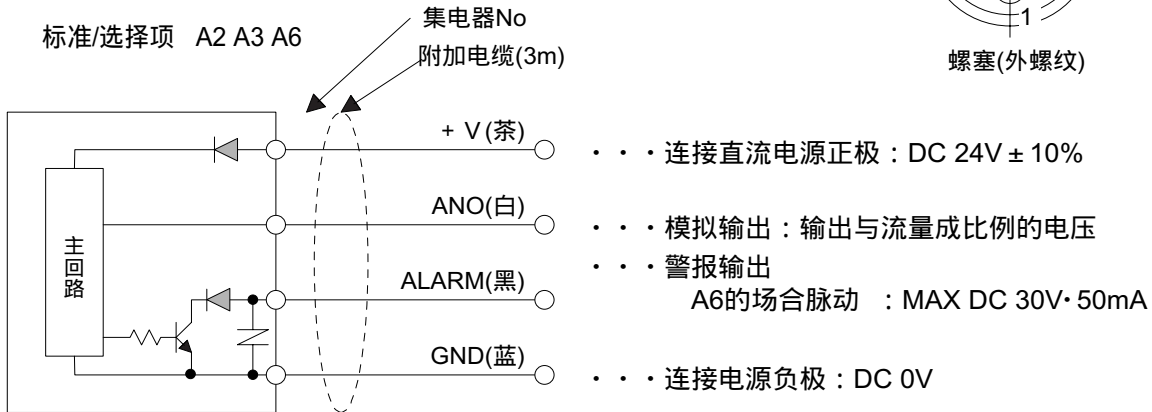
标准/选择项 A2 A3 A6

集电器No

附加电缆(3m)

1

螺塞(外螺纹)

主回路

+ V(茶)

・・・连接直流电源正极：DC 24V ± 10%

ANO(白)

・・・模拟输出：输出与流量成比例的电压

ALARM(黑)

・・・警报输出
A6的场合脉动 ：MAX DC 30V・50mA

GND(蓝)

・・・连接电源负极：DC 0V